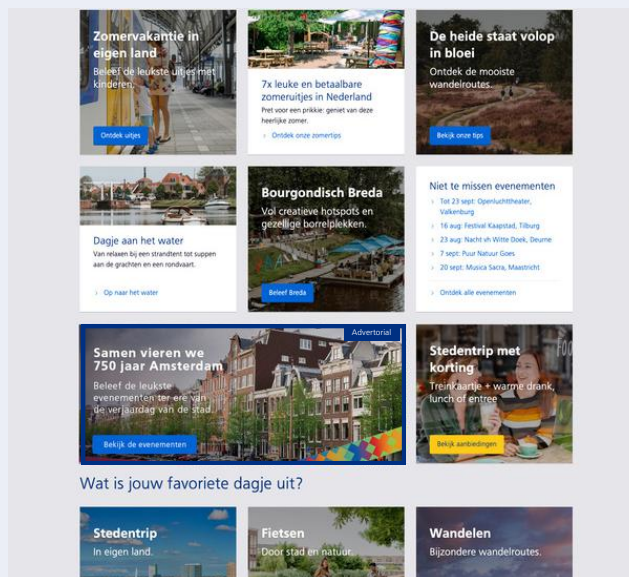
Zomervakantie in eigen land
Beleef de leukste uitjes met kinderen.
Ontdek uitjes

7x leuke en betaalbare zomeruitjes in Nederland
Pret voor een prikkie: geniet van deze heerlijke zomer.
Ontdek onze zomertips

De heide staat volop in bloei
Ontdek de mooiste wandelroutes.
Bekijk onze tips

Dagje aan het water
Van relaxen bij een strandtent tot suppen aan de grachten en een rondvaart.
Op naar het water

Bourgondisch Breda
Vol creatieve hotspots en gezellige borrelplekken.
Beleef Breda

Niet te missen evenementen
Tot 23 sept: Openluchttheater, Valkenburg
16 aug: Festival Kaapstad, Tilburg
23 aug: Nacht vh Witte Doek, Deurne
7 sept: Puur Natuur Goes
20 sept: Musica Sacra, Maastricht
Ontdek alle evenementen

Advertorial
Samen vieren we 750 jaar Amsterdam
Beleef de leukste evenementen ter ere van de verjaardag van de stad
Bekijk de evenementen

Stedentrip met korting
Treinkaartje + warme drank, lunch of entree
Bekijk aanbiedingen

Wat is jouw favoriete dagje uit?

Stedentrip
In eigen land.

Fietsen
Door stad en natuur.

Wandelen
Bijzondere wandelroutes.